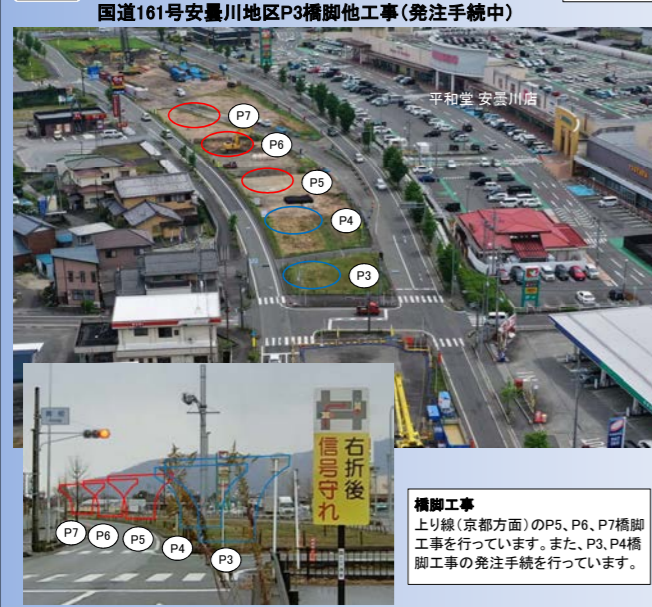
国道161号安曇川地区P3橋脚他工事（発注手続中）

P7

P6

P5

P4

P3

平和堂 安曇川店

右折後
信号守れ

P7 P6 P5 P4 P3

橋脚工事
上り線（京都方面）のP5、P6、P7橋脚工事を行っています。また、P3、P4橋脚工事の発注手続を行っています。